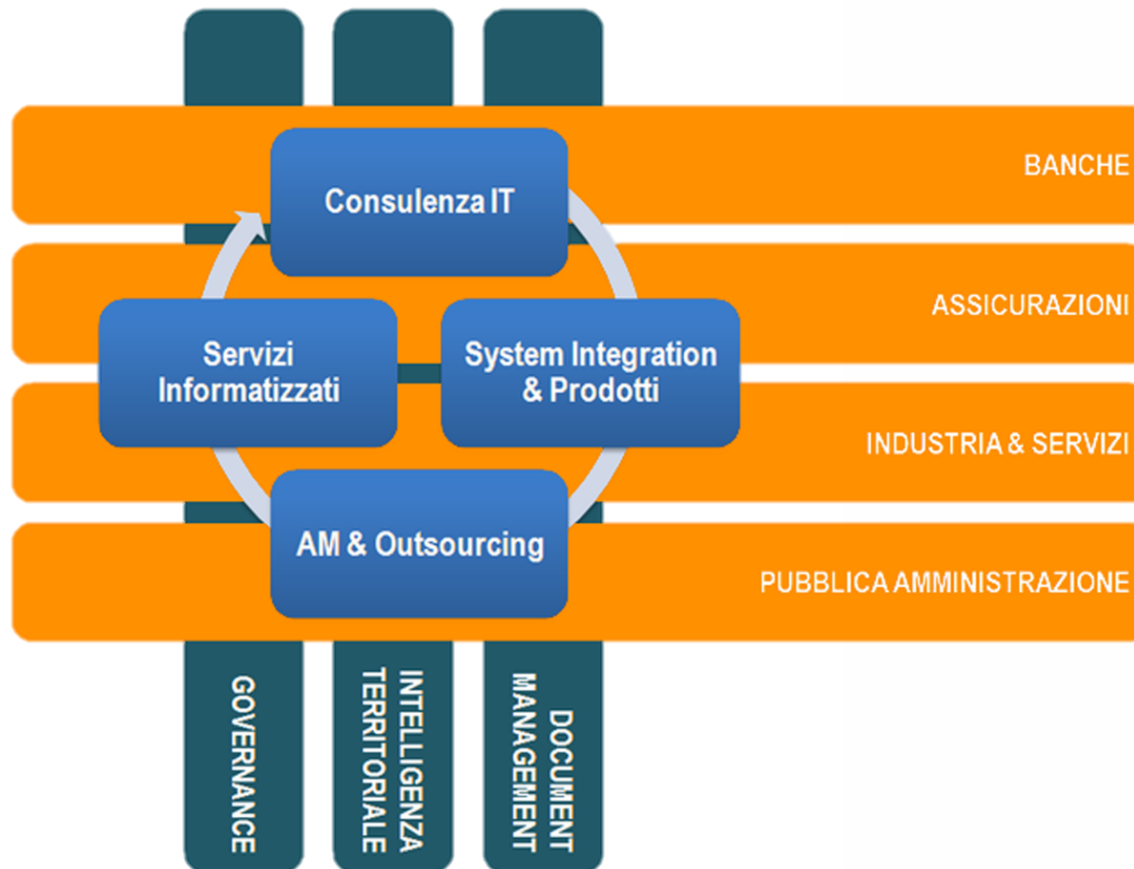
Consulenza IT

BANCHE

Servizi Informatizzati

System Integration & Prodotti

ASSICURAZIONI

INDUSTRIA & SERVIZI

AM & Outsourcing

PUBBLICA AMMINISTRAZIONE

GOVERNANCE

INTELLIGENZA TERRITORIALE

DOCUMENT MANAGEMENT